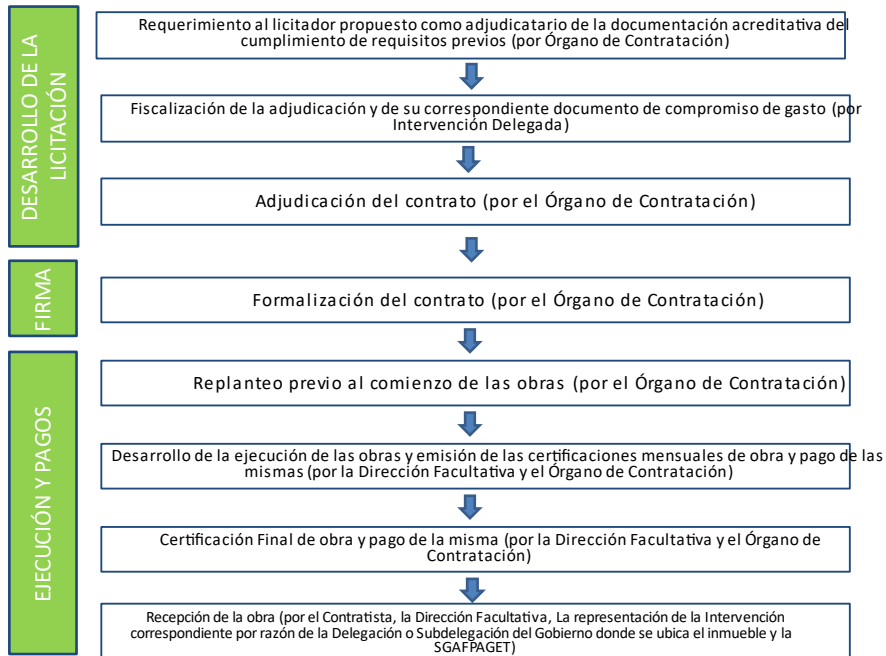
DESARROLLO DE LA LICITACIÓN

Requerimiento al licitador propuesto como adjudicatario de la documentación acreditativa del cumplimiento de requisitos previos (por Órgano de Contratación)

Fiscalización de la adjudicación y de su correspondiente documento de compromiso de gasto (por Intervención Delegada)

Adjudicación del contrato (por el Órgano de Contratación)

FIRMA

Formalización del contrato (por el Órgano de Contratación)

EJECUCIÓN Y PAGOS

Replanteo previo al comienzo de las obras (por el Órgano de Contratación)

Desarrollo de la ejecución de las obras y emisión de las certificaciones mensuales de obra y pago de las mismas (por la Dirección Facultativa y el Órgano de Contratación)

Certificación Final de obra y pago de la misma (por la Dirección Facultativa y el Órgano de Contratación)

Recepción de la obra (por el Contratista, la Dirección Facultativa, La representación de la Intervención correspondiente por razón de la Delegación o Subdelegación del Gobierno donde se ubica el inmueble y la SGAFPAGET)